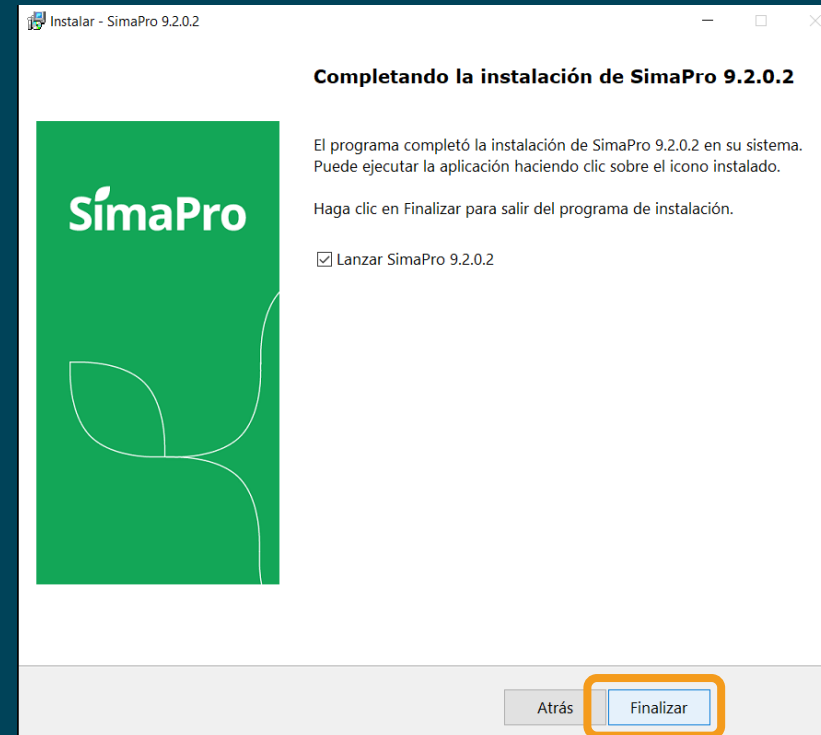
Instalar - SimaPro 9.2.0.2

Completando la instalación de SimaPro 9.2.0.2

SimaPro

El programa completó la instalación de SimaPro 9.2.0.2 en su sistema. Puede ejecutar la aplicación haciendo clic sobre el icono instalado.

Haga clic en Finalizar para salir del programa de instalación.

Lanzar SimaPro 9.2.0.2

Atrás

Finalizar